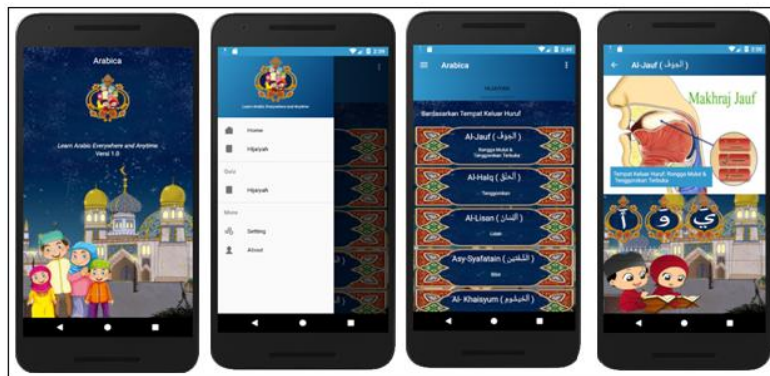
Arabica

Learn Arabic Everywhere and Anytime
Versi 1.0

Learn Arabic Everywhere and Anytime

Home

Hijaiyah

Quiz

Hijaiyah

More

Setting

About

Arabica

HIJAIYAH

Berdasarkan Tempat Keluar Huruf

Al-Jauf ( الجوف )
Rongga Mulut & Tenggorokan Terbuka

Al-Halq ( الحلق )
Tenggorokan

Al-Lisan ( اللسان )
Lidah

Asy-Syafatain ( الشفتين )
Bibir

Al- Khaisyum ( الخيشوم )

Al-Jauf ( الجوف )

Makhraj Jauf

Tempat Keluar Huruf: Rongga Mulut & Tenggorokan Terbuka

أ و ي